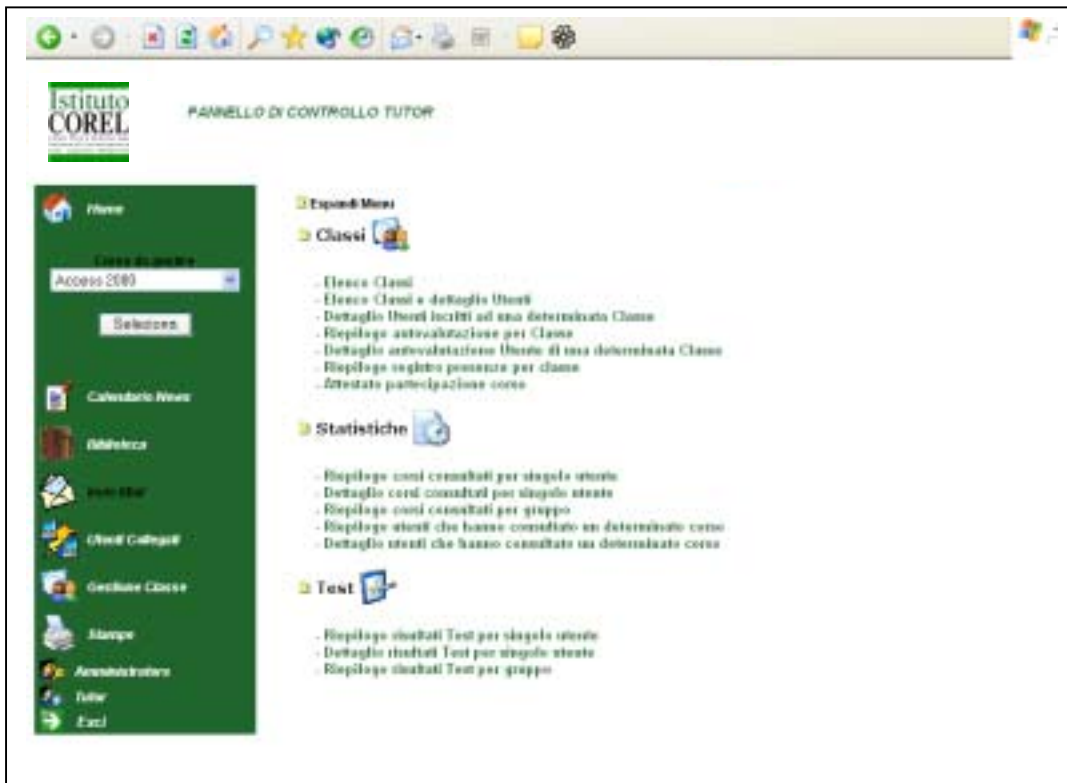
Istituto
COREL

PANNELLO DI CONTROLLO TUTOR

Home

Corso da gestire
Access 2000

Seleziona

Calendario News

Biblioteca

Invio Mail

Utenti Collegati

Gestione Classe

Stampe

Amministratore

Tutor

Esci

Espandi Menu

Classi

- Elenco Classi
- Elenco Classi e dettaglio Utenti
- Dettaglio Utenti iscritti ad una determinata Classe
- Riepilogo autovalutazione per Classe
- Dettaglio autovalutazione Utente di una determinata Classe
- Riepilogo registro presenze per classe
- Attestato partecipazione corso

Statistiche

- Riepilogo corsi consultati per singolo utente
- Dettaglio corsi consultati per singolo utente
- Riepilogo corsi consultati per gruppo
- Riepilogo utenti che hanno consultato un determinato corso
- Dettaglio utenti che hanno consultato un determinato corso

Test

- Riepilogo risultati Test per singolo utente
- Dettaglio risultati Test per singolo utente
- Riepilogo risultati Test per gruppo